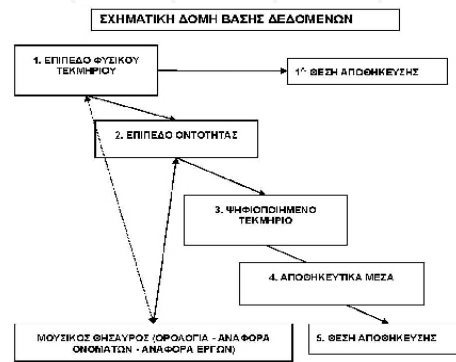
ΣΧΗΜΑΤΙΚΗ ΔΟΜΗ ΒΑΣΗΣ ΔΕΔΟΜΕΝΩΝ

1. ΕΠΙΠΕΔΟ ΦΥΣΙΚΟΥ ΤΕΚΜΗΡΙΟΥ

1^ ΘΕΣΗ ΑΠΟΘΗΚΕΥΣΗΣ

2. ΕΠΙΠΕΔΟ ΟΝΤΟΤΗΤΑΣ

3. ΨΗΦΙΟΠΟΙΗΜΕΝΟ ΤΕΚΜΗΡΙΟ

4. ΑΠΟΘΗΚΕΥΤΙΚΑ ΜΕΣΑ

ΜΟΥΣΙΚΟΣ ΘΗΣΑΥΡΟΣ (ΟΡΟΛΟΓΙΑ - ΑΝΑΦΟΡΑ ΟΝΟΜΑΤΩΝ - ΑΝΑΦΟΡΑ ΕΡΓΩΝ)

5. ΘΕΣΗ ΑΠΟΘΗΚΕΥΣΗΣ